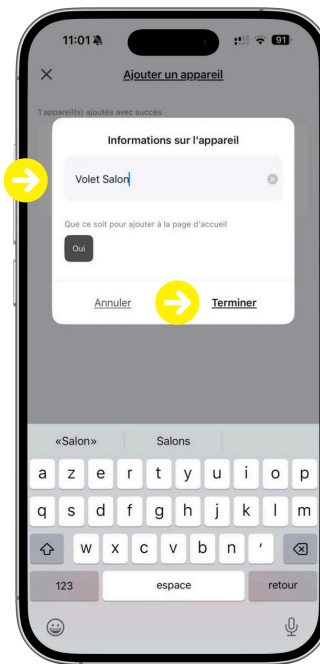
11:01

91

Ajouter un appareil

1 appareil(s) ajoutés avec succès

Informations sur l'appareil

Volet Salon

Que ce soit pour ajouter à la page d'accueil

Oui

Annuler

Terminer

«Salon»

Salons

a z e r t y u i o p

q s d f g h j k l m

w x c v b n '

123

espace

retour